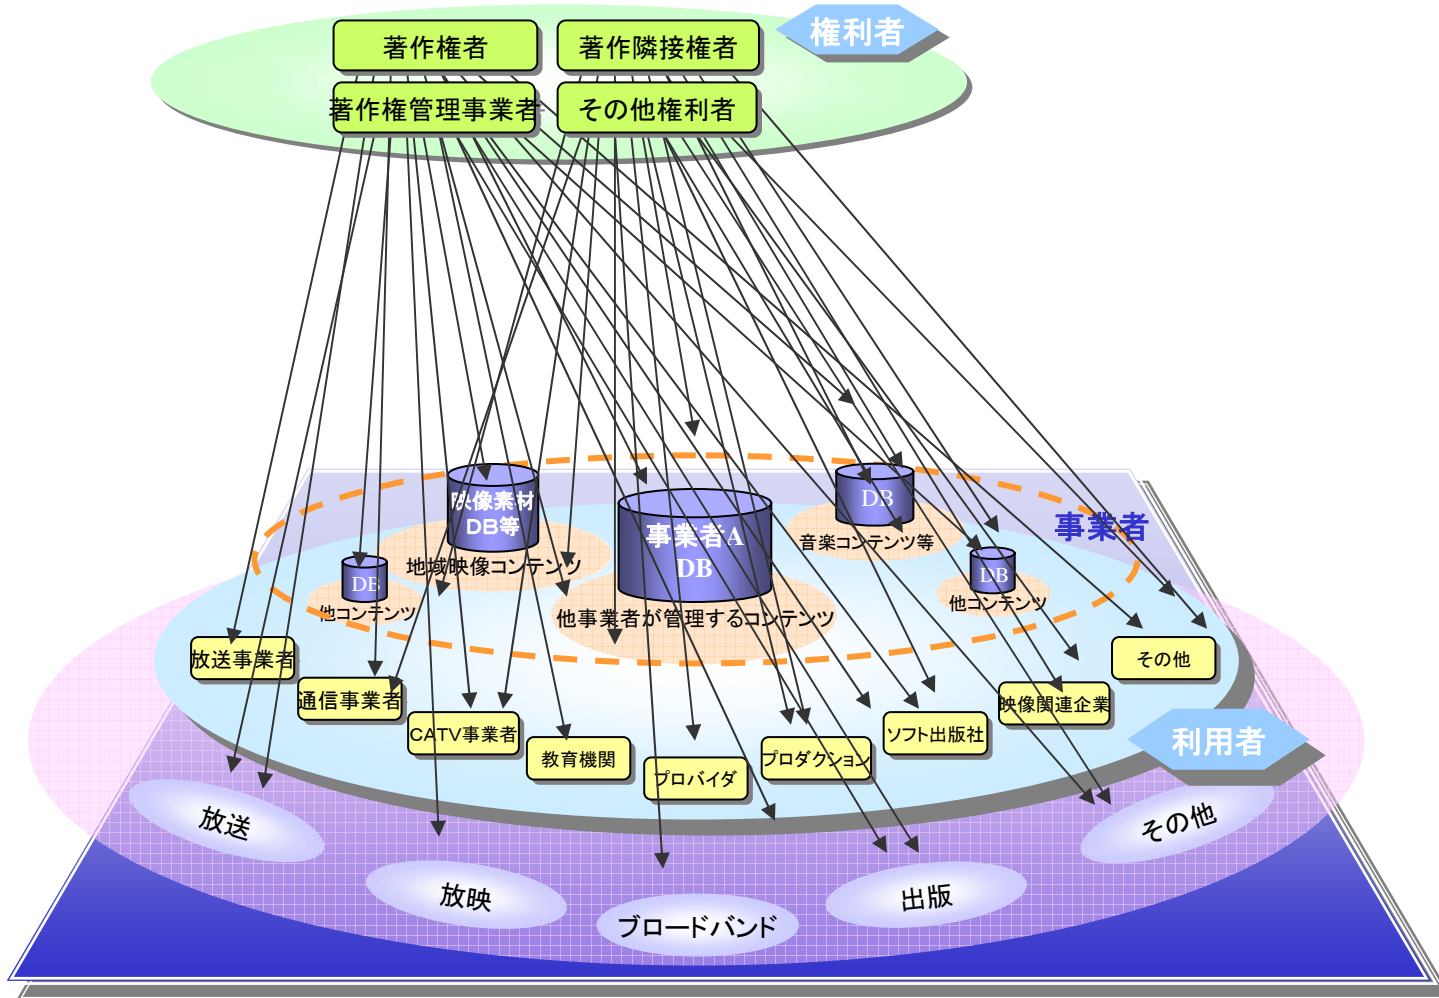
権利者

著作権者

著作隣接権者

著作権管理事業者

その他権利者

映像素材DB等

事業者A DB

DB

音楽コンテンツ等

DB

他コンテンツ

地域映像コンテンツ

DB

他コンテンツ

他事業者が管理するコンテンツ

事業者

放送事業者

通信事業者

CATV事業者

教育機関

プロバイダ

プロダクション

ソフト出版社

映像関連企業

その他

利用者

放送

放映

ブロードバンド

出版

その他